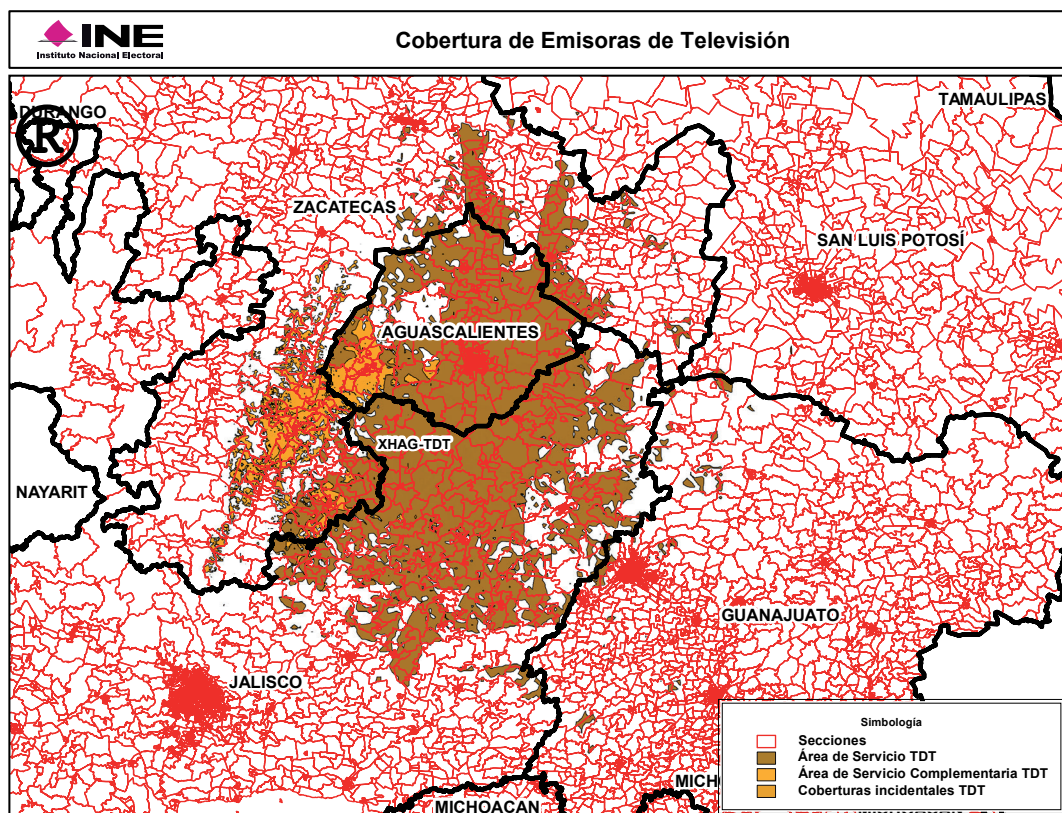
INE
Instituto Nacional Electoral

Cobertura de Emisoras de Televisión

DURANGO
R
TAMAULIPAS
ZACATECAS
SAN LUIS POTOSÍ
AGUASCALIENTES
XHAG-TDT
NAYARIT
GUANAJUATO
JALISCO
MICHOACAN
MICH

Simbología
Secciones
Área de Servicio TDT
Área de Servicio Complementaria TDT
Coberturas incidentales TDT